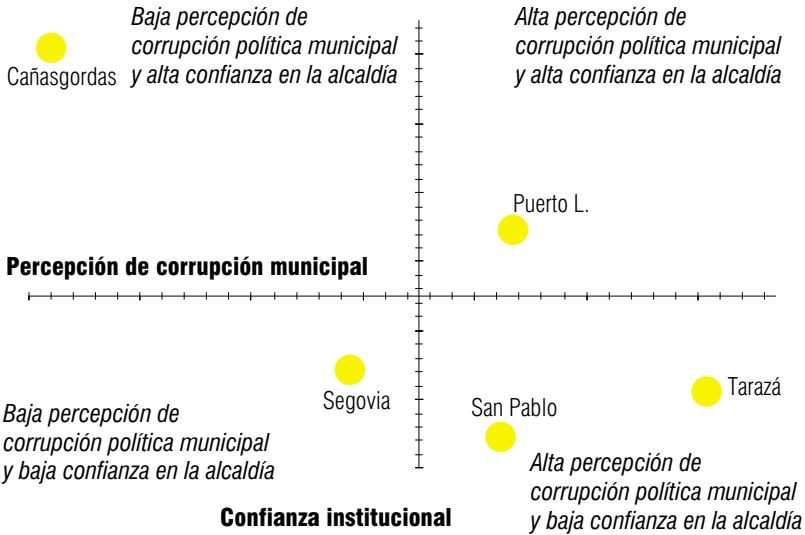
Baja percepción de corrupción política municipal y alta confianza en la alcaldía

Alta percepción de corrupción política municipal y alta confianza en la alcaldía

Cañasgordas

Puerto L.

Percepción de corrupción municipal

Segovia

Tarazá

San Pablo

Baja percepción de corrupción política municipal y baja confianza en la alcaldía

Alta percepción de corrupción política municipal y baja confianza en la alcaldía

Confianza institucional